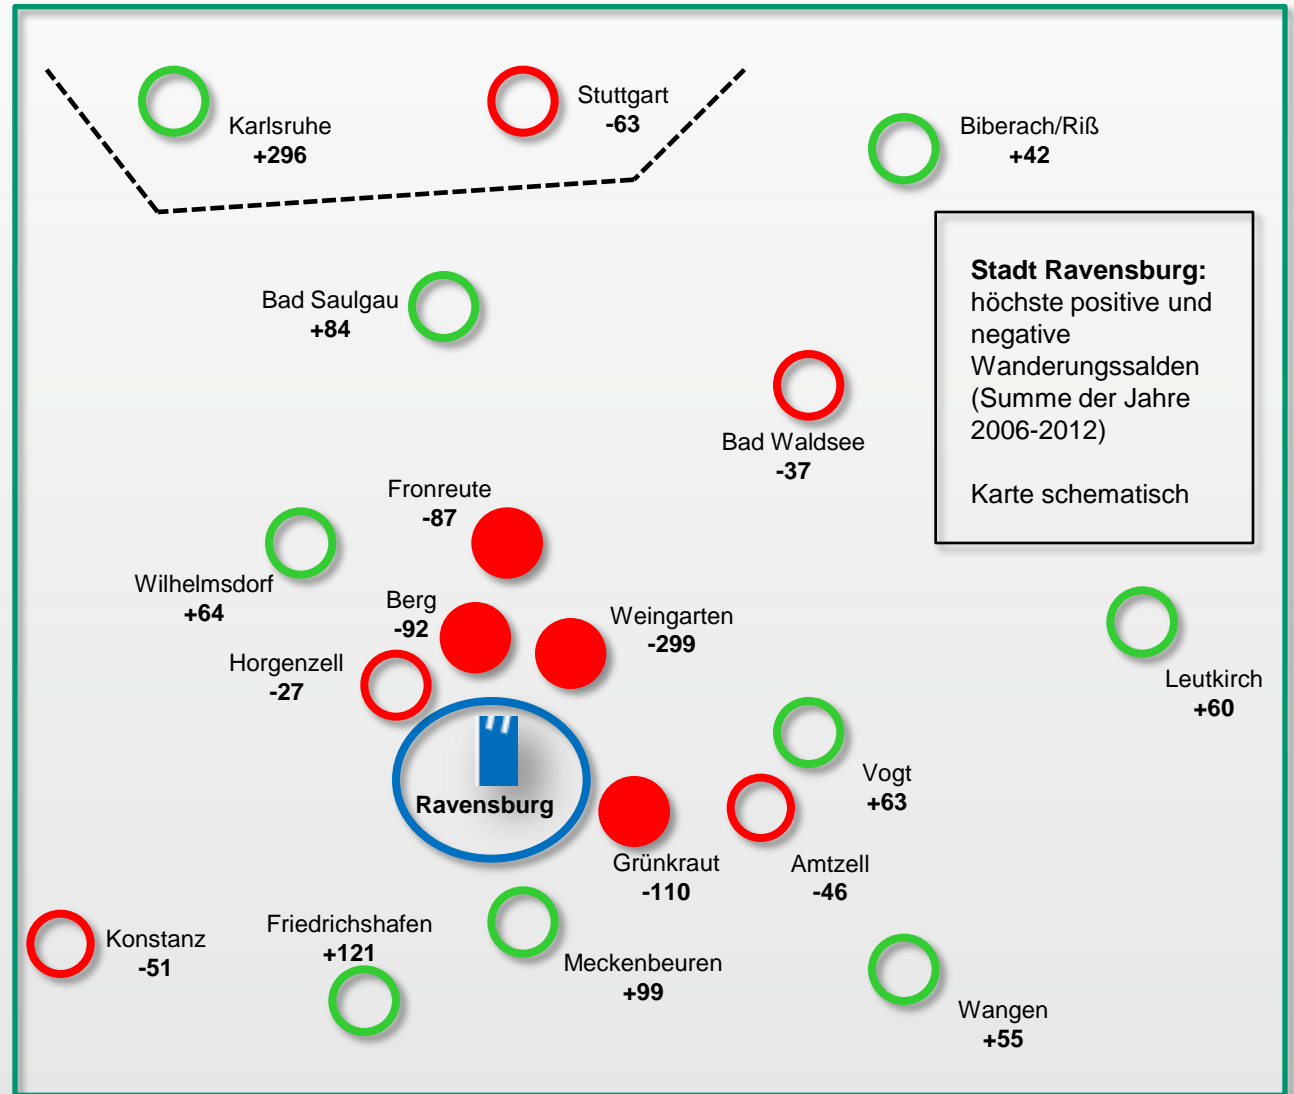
Karlsruhe
+296

Stuttgart
-63

Biberach/Riß
+42

**Stadt Ravensburg:** höchste positive und negative Wanderungssalden (Summe der Jahre 2006-2012)

Karte schematisch

Bad Saulgau
+84

Bad Waldsee
-37

Fronreute
-87

Wilhelmsdorf
+64

Berg
-92

Weingarten
-299

Horgenzell
-27

Leutkirch
+60

Ravensburg

Vogt
+63

Grünkraut
-110

Amtzell
-46

Konstanz
-51

Friedrichshafen
+121

Meckenbeuren
+99

Wangen
+55